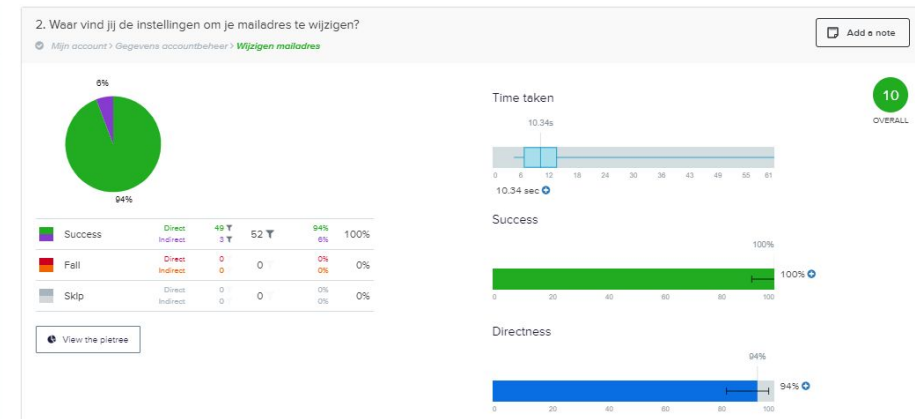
2. Waar vind jij de instellingen om je mailadres te wijzigen?

Mijn account > Gegevens accountbeheer > Wijzigen mailadres

Add a note

6%

94%

| | | | | | |
|---|---|---|---|---|---|
| Success | Direct<br>Indirect | 49<br>3 | 52 | 94%<br>6% | 100% |
| Fail | Direct<br>Indirect | 0<br>0 | 0 | 0%<br>0% | 0% |
| Skip | Direct<br>Indirect | 0<br>0 | 0 | 0%<br>0% | 0% |

View the pietree

Time taken

10.34s

0 6 12 18 24 30 36 43 49 55 61

10.34 sec

Success

100%

100%

0 20 40 60 80 100

Directness

94%

94%

0 20 40 60 80 100

10

OVERALL